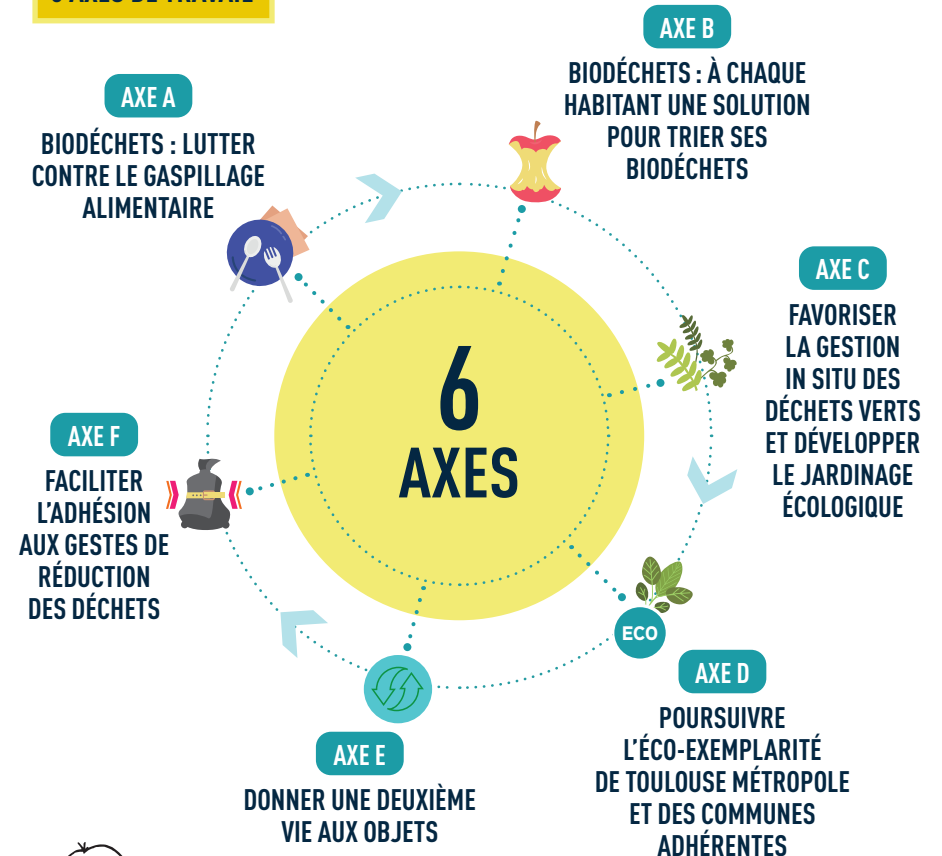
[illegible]

AXE A

BIODÉCHETS : LUTTER CONTRE LE GASPILLAGE ALIMENTAIRE

AXE B

BIODÉCHETS : À CHAQUE HABITANT UNE SOLUTION POUR TRIER SES BIODÉCHETS

AXE C

FAVORISER LA GESTION IN SITU DES DÉCHETS VERTS ET DÉVELOPPER LE JARDINAGE ÉCOLOGIQUE

6 AXES

AXE F

FACILITER L'ADHÉSION AUX GESTES DE RÉDUCTION DES DÉCHETS

ECO

AXE D

POURSUIVRE L'ÉCO-EXEMPLARITÉ DE TOULOUSE MÉTROPOLE ET DES COMMUNES ADHÉRENTES

AXE E

DONNER UNE DEUXIÈME VIE AUX OBJETS